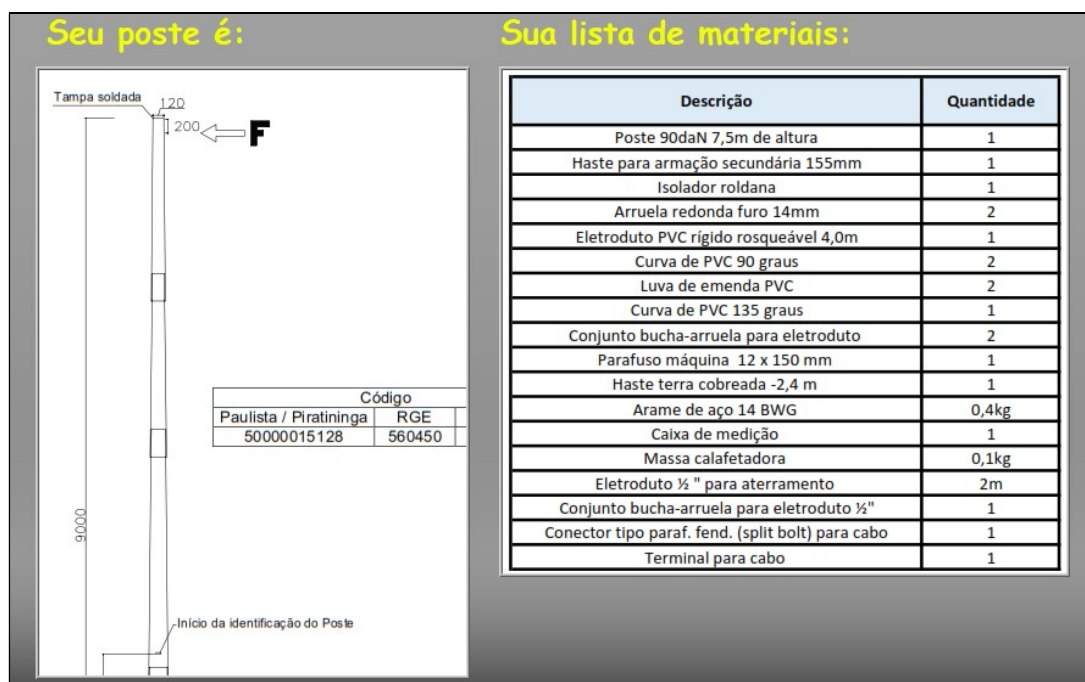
Seu poste é:

Tampa soldada
120
200
F

| Código | |
|---|---|
| Paulista / Piratininga | RGE |
| 50000015128 | 560450 |

9000

Início da identificação do Poste

Sua lista de materiais:

| Descrição | Quantidade |
|---|---|
| Poste 90daN 7,5m de altura | 1 |
| Haste para armação secundária 155mm | 1 |
| Isolador roldana | 1 |
| Arruela redonda furo 14mm | 2 |
| Eletroduto PVC rígido rosqueável 4,0m | 1 |
| Curva de PVC 90 graus | 2 |
| Luva de emenda PVC | 2 |
| Curva de PVC 135 graus | 1 |
| Conjunto bucha-arruela para eletroduto | 2 |
| Parafuso máquina 12 x 150 mm | 1 |
| Haste terra cobreada -2,4 m | 1 |
| Arame de aço 14 BWG | 0,4kg |
| Caixa de medição | 1 |
| Massa calafetadora | 0,1kg |
| Eletroduto ½ " para aterramento | 2m |
| Conjunto bucha-arruela para eletroduto ½" | 1 |
| Conector tipo paraf. fend. (split bolt) para cabo | 1 |
| Terminal para cabo | 1 |